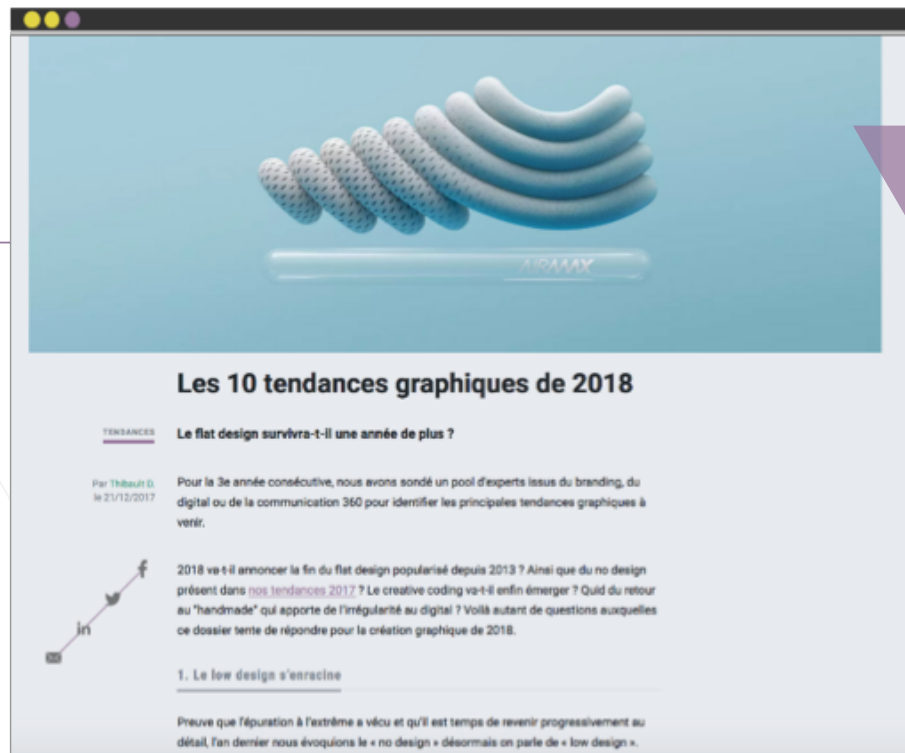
AIRMAX

Les 10 tendances graphiques de 2018

TENDANCES

Le flat design survivra-t-il une année de plus ?

Par Thibault D.
le 21/12/2017

Pour la 3e année consécutive, nous avons sondé un pool d'experts issus du branding, du digital ou de la communication 360 pour identifier les principales tendances graphiques à venir.

2018 va-t-il annoncer la fin du flat design popularisé depuis 2013 ? Ainsi que du no design présent dans nos tendances 2017 ? Le creative coding va-t-il enfin émerger ? Quid du retour au "handmade" qui apporte de l'irrégularité au digital ? Voilà autant de questions auxquelles ce dossier tente de répondre pour la création graphique de 2018.

f
in

1. Le low design s'enracine

Preuve que l'épuration à l'extrême a vécu et qu'il est temps de revenir progressivement au détail, l'an dernier nous évoquions le « no design » désormais on parle de « low design ».